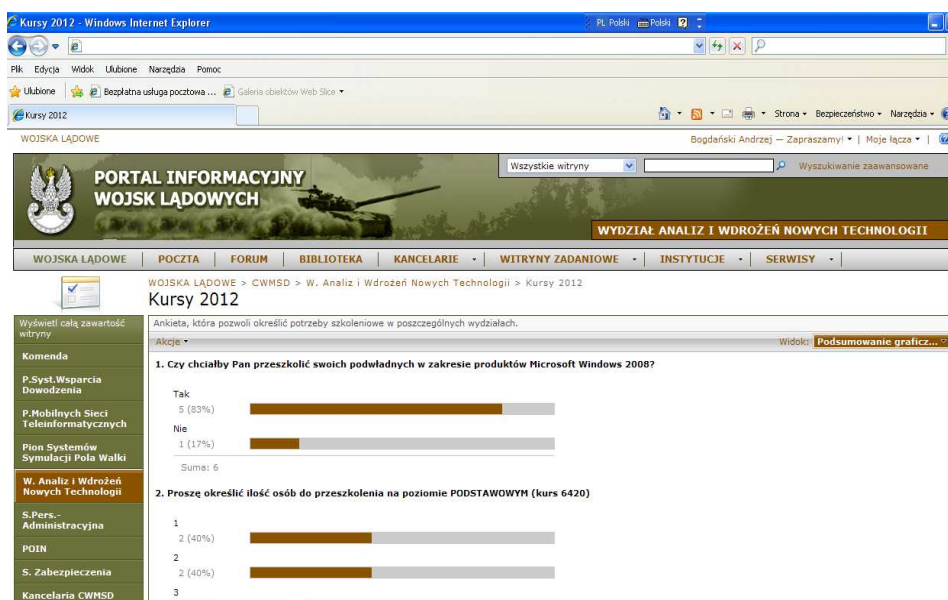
Kursy 2012 - Windows Internet Explorer

PL Polski Polski

Plik Edycja Widok Ulubione Narzędzia Pomoc

Ulubione Bezpłatna usługa pocztowa ... Galeria obiektów Web Slice

Kursy 2012

Strona Bezpieczeństwo Narzędzia

WOJSKA LĄDOWE

Bogdański Andrzej — Zapraszamy! | Moje łącza |

PORTAL INFORMACYJNY WOJSK LĄDOWYCH

Wszystkie witryny

Wyszukiwanie zaawansowane

WYDZIAŁ ANALIZ I WDROŻEŃ NOWYCH TECHNOLOGII

WOJSKA LĄDOWE | POCZTA | FORUM | BIBLIOTEKA | KANCELARIE | WITRYNY ZADANIOWE | INSTYTUCJE | SERWISY

WOJSKA LĄDOWE > CWMSD > W. Analiz i Wdrożeń Nowych Technologii > Kursy 2012

Kursy 2012

Wyświetl całą zawartość witryny

Komenda

P.Syst.Wsparcia Dowodzenia

P.Mobilnych Sieci Teleinformatycznych

Pion Systemów Symulacji Pola Walki

W. Analiz i Wdrożeń Nowych Technologii

S.Pers.-Administracyjna

POIN

S. Zabezpieczenia

Kancelaria CWMSD

Ankieta, która pozwoli określić potrzeby szkoleniowe w poszczególnych wydziałach.

Akcje

Widok: Podsumowanie graficz...

1. Czy chciałby Pan przeszkolić swoich podwładnych w zakresie produktów Microsoft Windows 2008?

Tak
5 (83%)

Nie
1 (17%)

Suma: 6

2. Proszę określić ilość osób do przeszkolenia na poziomie PODSTAWOWYM (kurs 6420)

1
2 (40%)

2
2 (40%)

3